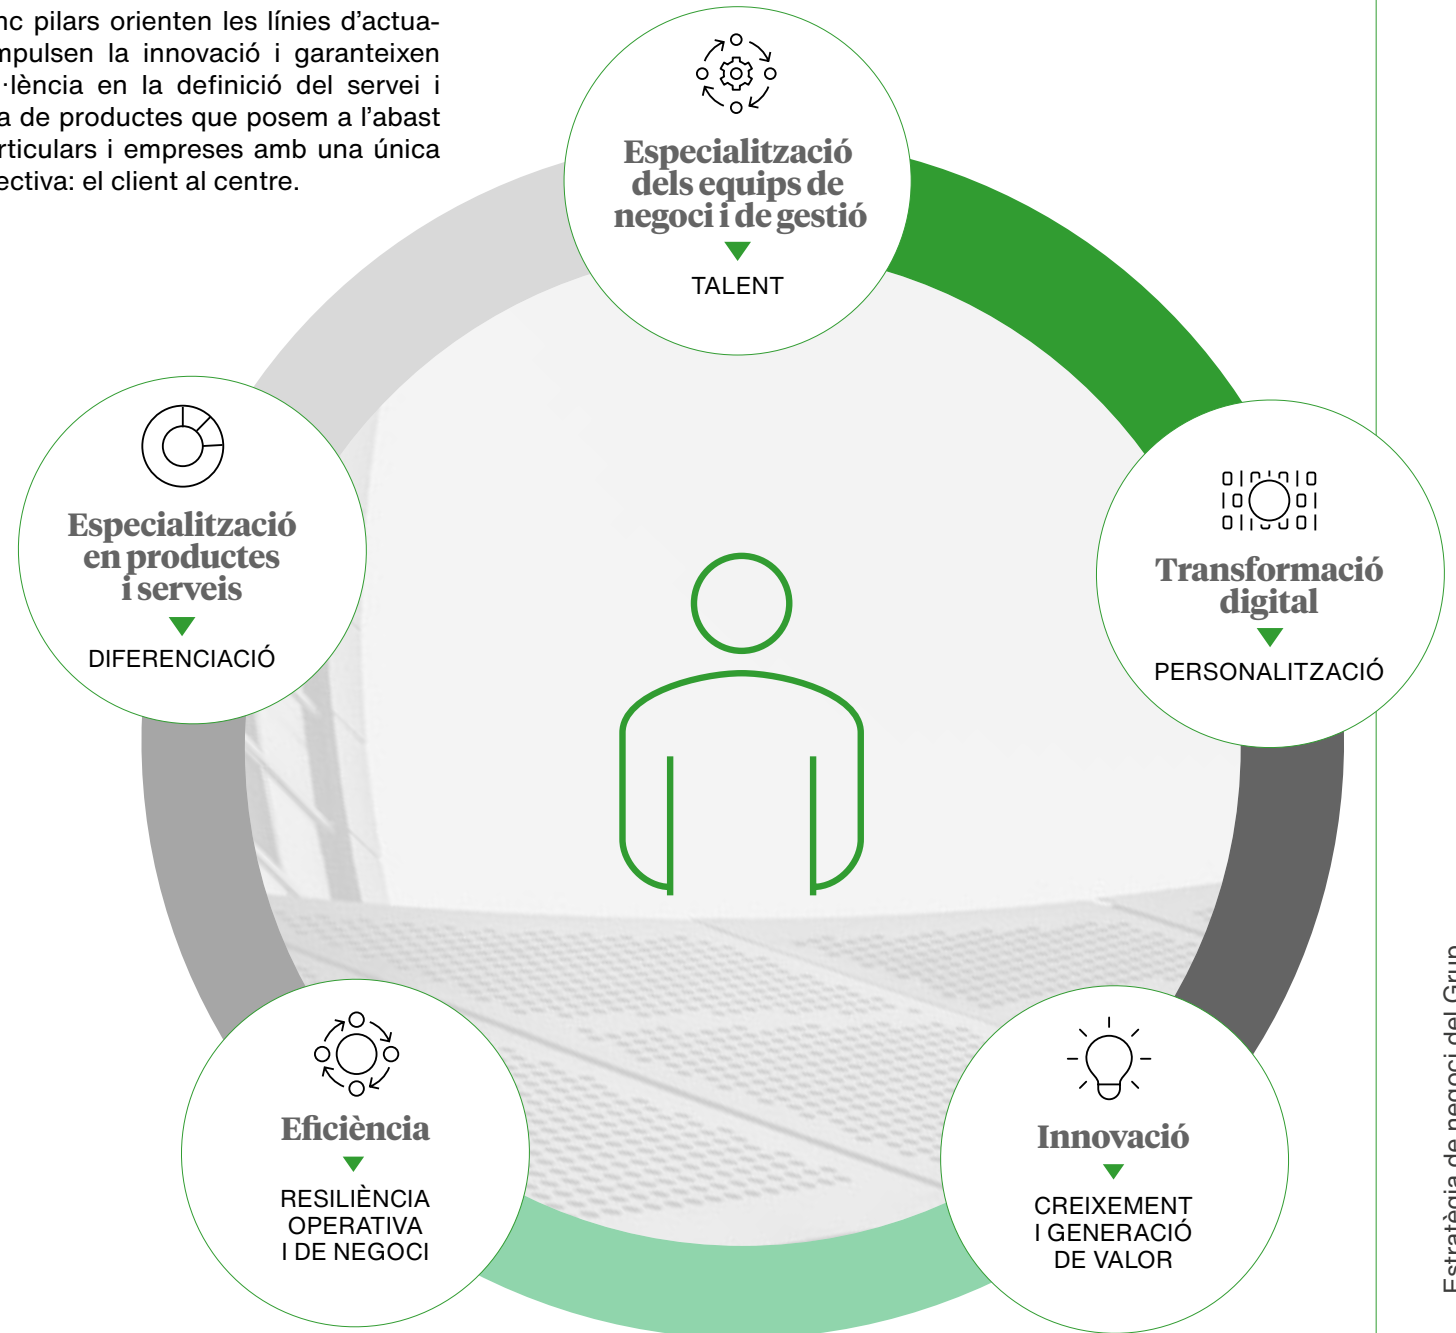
nc pilars orienten les línies d'actuampulsen la innovació i garanteixen ·lència en la definició del servei i a de productes que posem a l'abast rticulars i empreses amb una única ectiva: el client al centre.

Especialització dels equips de negoci i de gestió
TALENT

Transformació digital
PERSONALITZACIÓ

Innovació
CREIXEMENT I GENERACIÓ DE VALOR

Eficiència
RESILIÈNCIA OPERATIVA I DE NEGOCI

Especialització en productes i serveis
DIFERENCIACIÓ

Estratègia de negoci del Grup